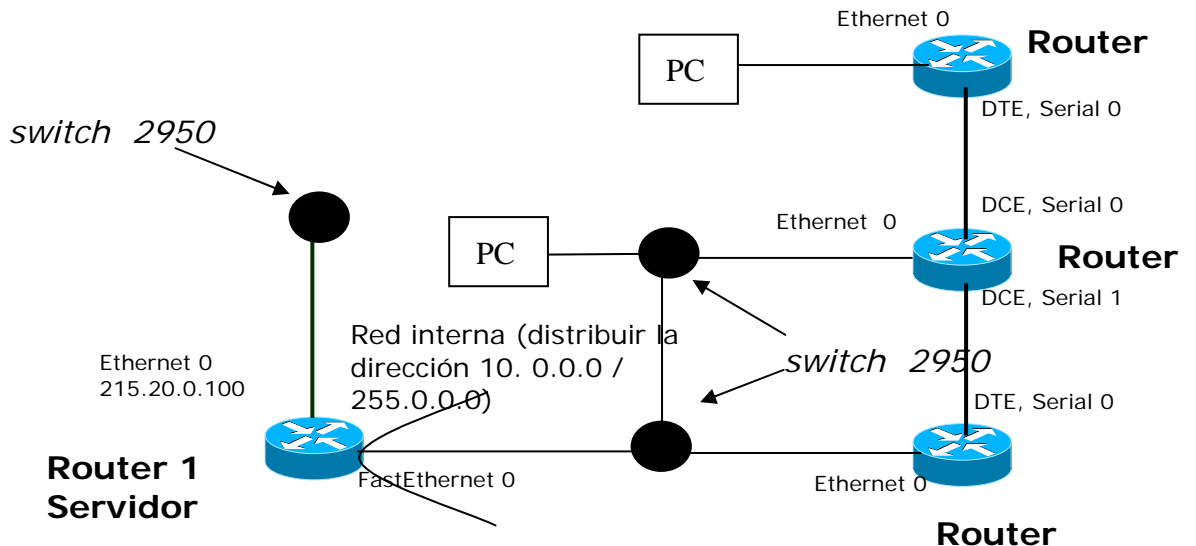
Ethernet 0

Router

PC

DTE, Serial 0

switch 2950

DCE, Serial 0

Ethernet 0

PC

Router

DCE, Serial 1

Red interna (distribuir la dirección 10. 0.0.0 / 255.0.0.0)

Ethernet 0
215.20.0.100

switch 2950

DTE, Serial 0

Router 1
Servidor

FastEthernet 0

Ethernet 0

Router